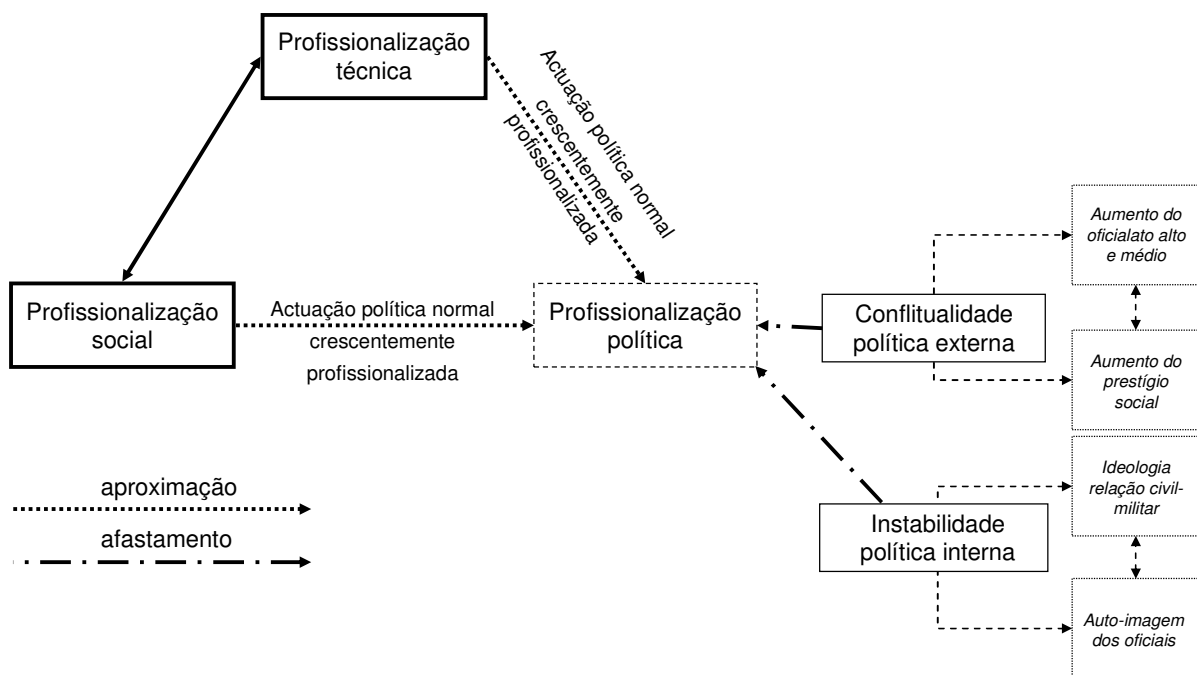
Profissionalização técnica

Actuação política normal crescentemente profissionalizada

Profissionalização social

Actuação política normal crescentemente profissionalizada

Profissionalização política

Conflitualidade política externa

Aumento do oficialato alto e médio

Aumento do prestígio social

Instabilidade política interna

Ideologia relação civil-militar

Auto-imagem dos oficiais

aproximação

afastamento